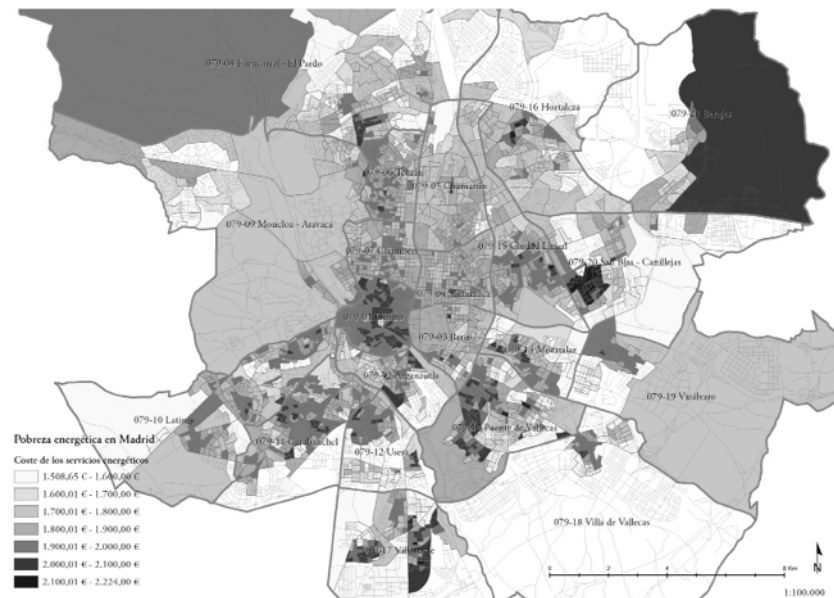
079-08 Fuencarral - El Pardo
079-16 Hortaleza
079-21 Barajas
079-06 Tetuán
079-05 Chamartín
079-09 Moncloa - Aravaca
079-07 Chamberí
079-15 Ciudad Lineal
079-20 San Blas - Canillejas
079-04 Salamanca
079-01 Centro
079-03 Retiro
079-14 Moratalaz
079-02 Arganzuela
079-19 Vicálvaro
079-10 Latina
079-11 Carabanchel
079-13 Puente de Vallecas
079-12 Usera
079-18 Villa de Vallecas
079-17 Villaverde

Pobreza energética en Madrid
Coste de los servicios energéticos
1.508,65 € - 1.600,00 €
1.600,01 € - 1.700,00 €
1.700,01 € - 1.800,00 €
1.800,01 € - 1.900,00 €
1.900,01 € - 2.000,00 €
2.000,01 € - 2.100,00 €
2.100,01 € - 2.224,00 €

0 2 4 6 8 Km
N
1:100.000